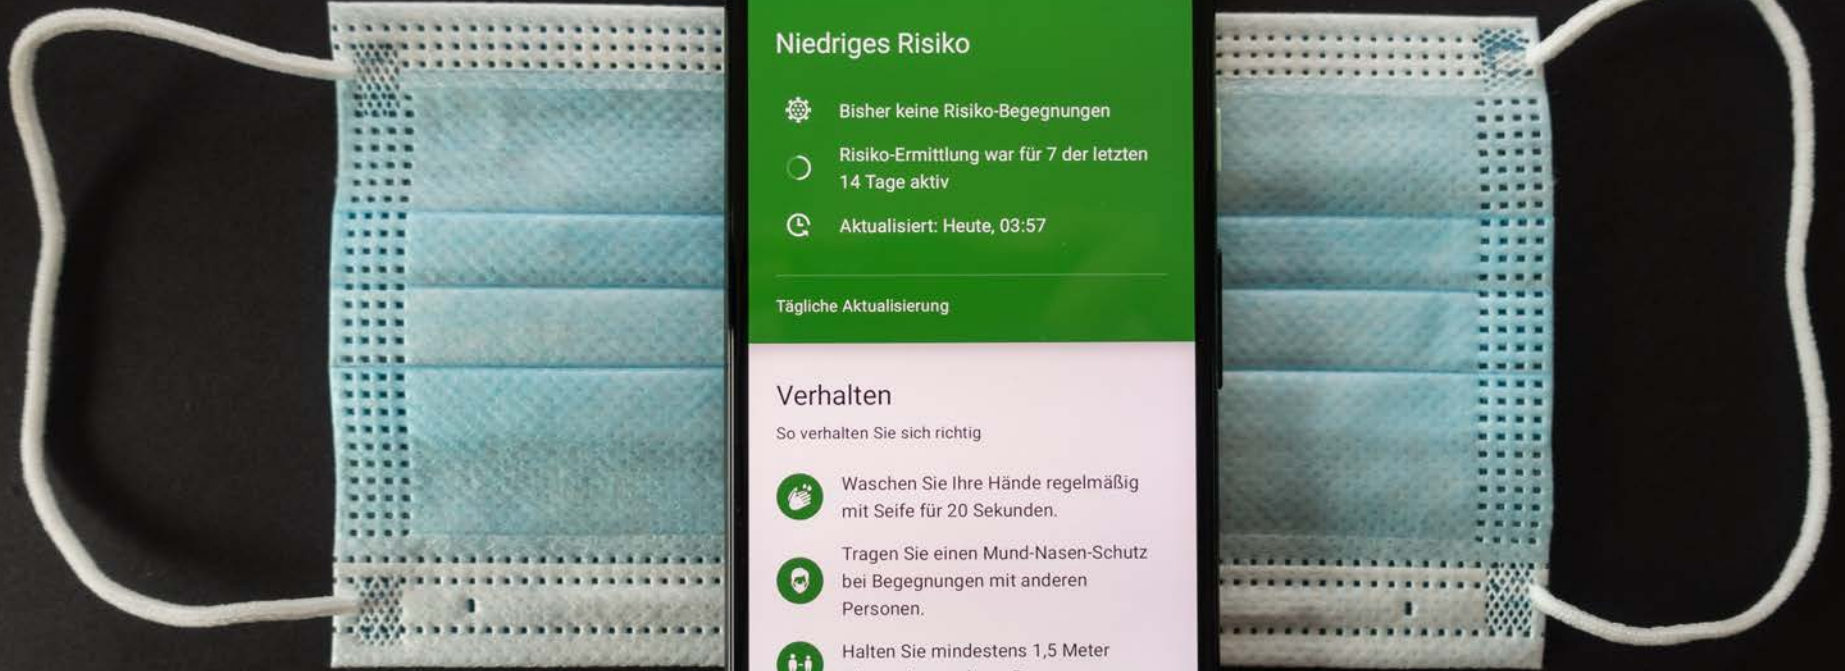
Niedriges Risiko

Bisher keine Risiko-Begegnungen

Risiko-Ermittlung war für 7 der letzten 14 Tage aktiv

Aktualisiert: Heute, 03:57

Tägliche Aktualisierung

Verhalten

So verhalten Sie sich richtig

Waschen Sie Ihre Hände regelmäßig mit Seife für 20 Sekunden.

Tragen Sie einen Mund-Nasen-Schutz bei Begegnungen mit anderen Personen.

Halten Sie mindestens 1,5 Meter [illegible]